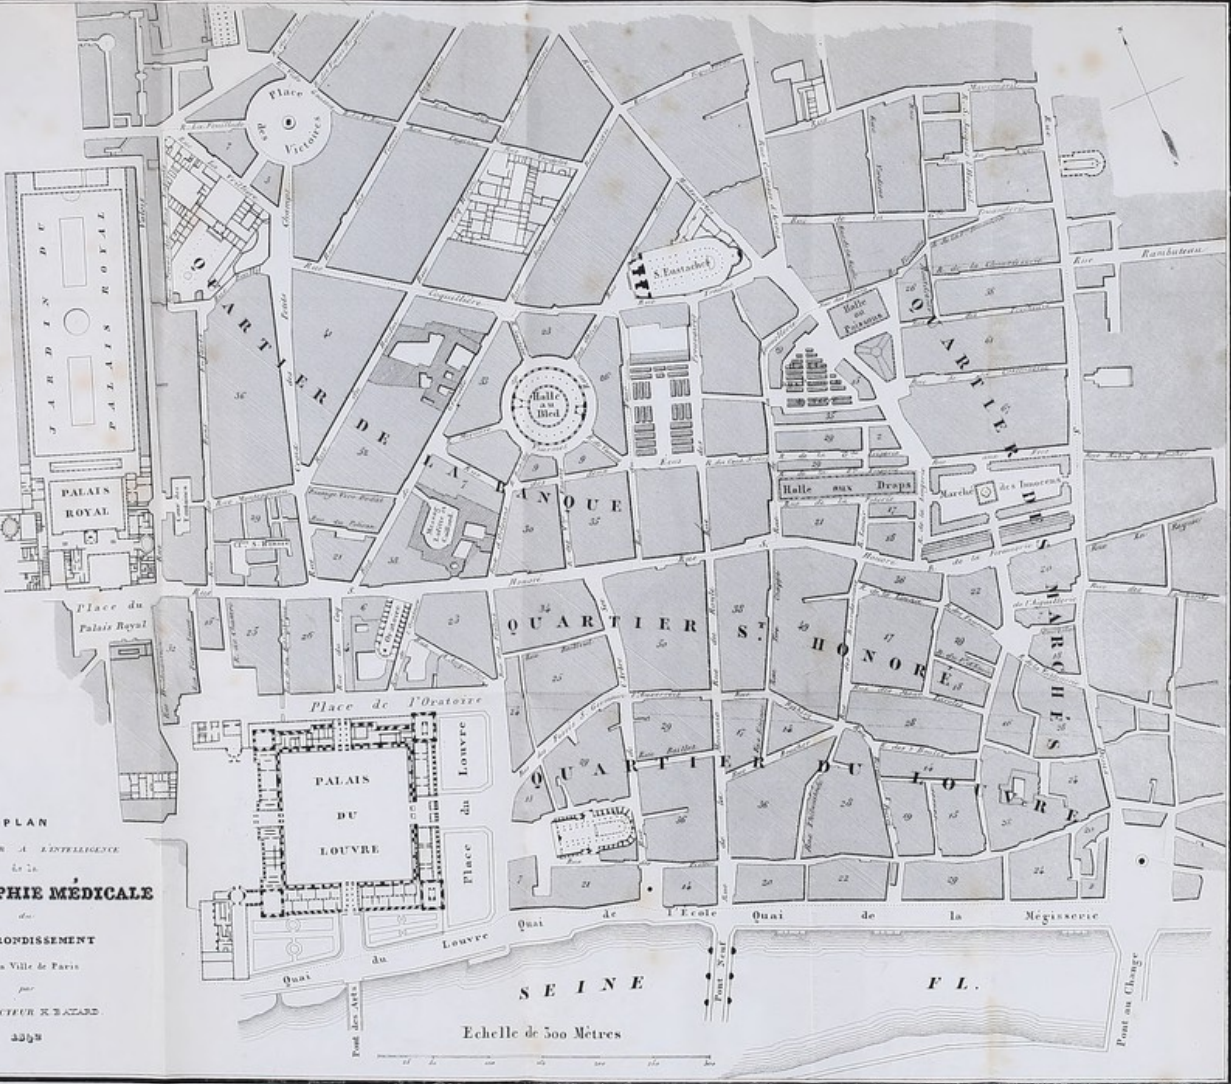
Place des Victoires

JARDIN DU PALAIS ROYAL

PALAIS ROYAL

Place du Palais Royal

QUARTIER DE LA BANQUE

Halle au Bled

S. Eustache

Halle au Poisson

QUARTIER DES MARCHÉS

Halle aux Draps

Marché des Innocens

Rue Rambuteau

QUARTIER S^T. HONORÉ

Place de l'Oratoire

PALAIS DU LOUVRE

Place du Louvre

QUARTIER DU LOUVRE

Quai du Louvre

Quai de l'Ecole

Quai de la Mégisserie

Pont des Arts

Pont Neuf

Pont au Change

SEINE FL.

Echelle de 500 Mètres

PLAN
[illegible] A L'INTELLIGENCE de la
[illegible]PHIE MÉDICALE
du
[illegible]RONDISSEMENT
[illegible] Ville de Paris
par
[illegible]CTEUR H. BAYARD
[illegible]